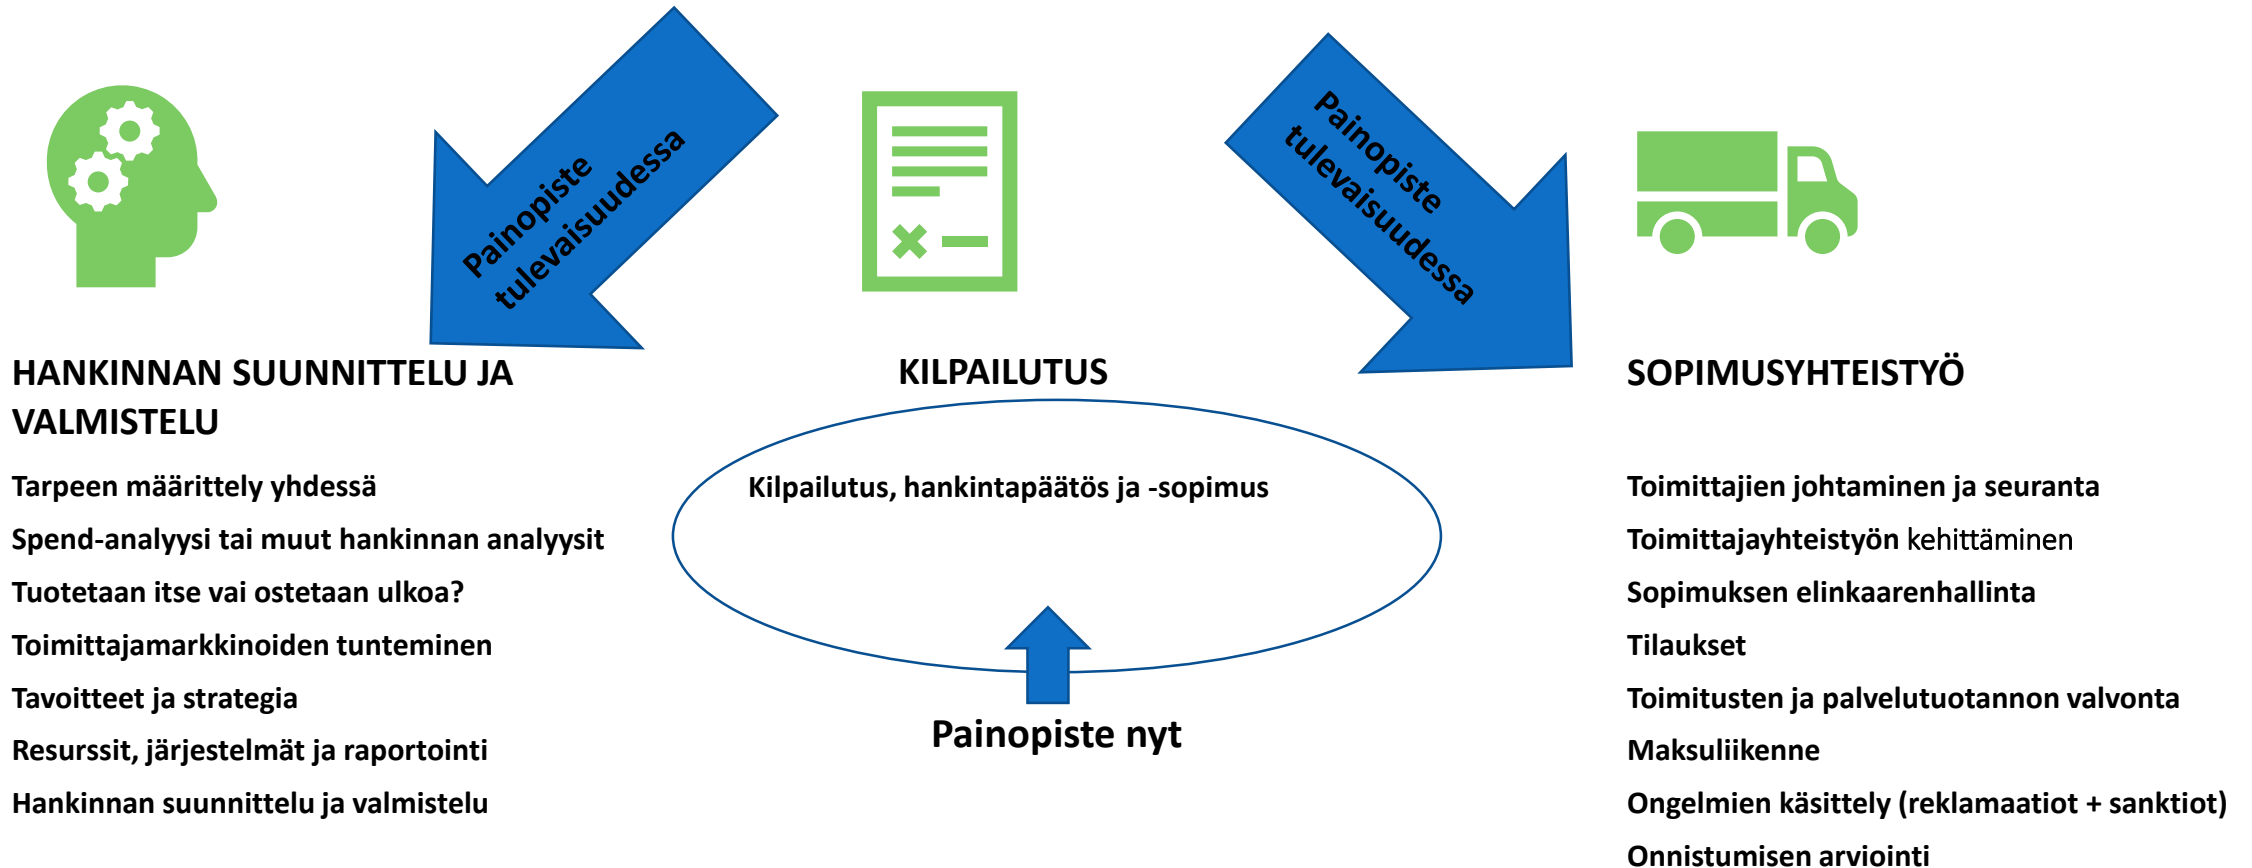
Painopiste tulevaisuudessa

Painopiste tulevaisuudessa

HANKINNAN SUUNNITTELU JA VALMISTELU

Tarpeen määrittely yhdessä

Spend-analyysi tai muut hankinnan analyysit

Tuotetaan itse vai ostetaan ulkoa?

Toimittajamarkkinoiden tunteminen

Tavoitteet ja strategia

Resurssit, järjestelmät ja raportointi

Hankinnan suunnittelu ja valmistelu

KILPAILUTUS

Kilpailutus, hankintapäätös ja -sopimus

Painopiste nyt

SOPIMUSYHTEISTYÖ

Toimittajien johtaminen ja seuranta

Toimittajayhteistyön kehittäminen

Sopimuksen elinkaarenhallinta

Tilaukset

Toimitusten ja palvelutuotannon valvonta

Maksuliikenne

Ongelmien käsittely (reklamaatiot + sanktiot)

Onnistumisen arviointi